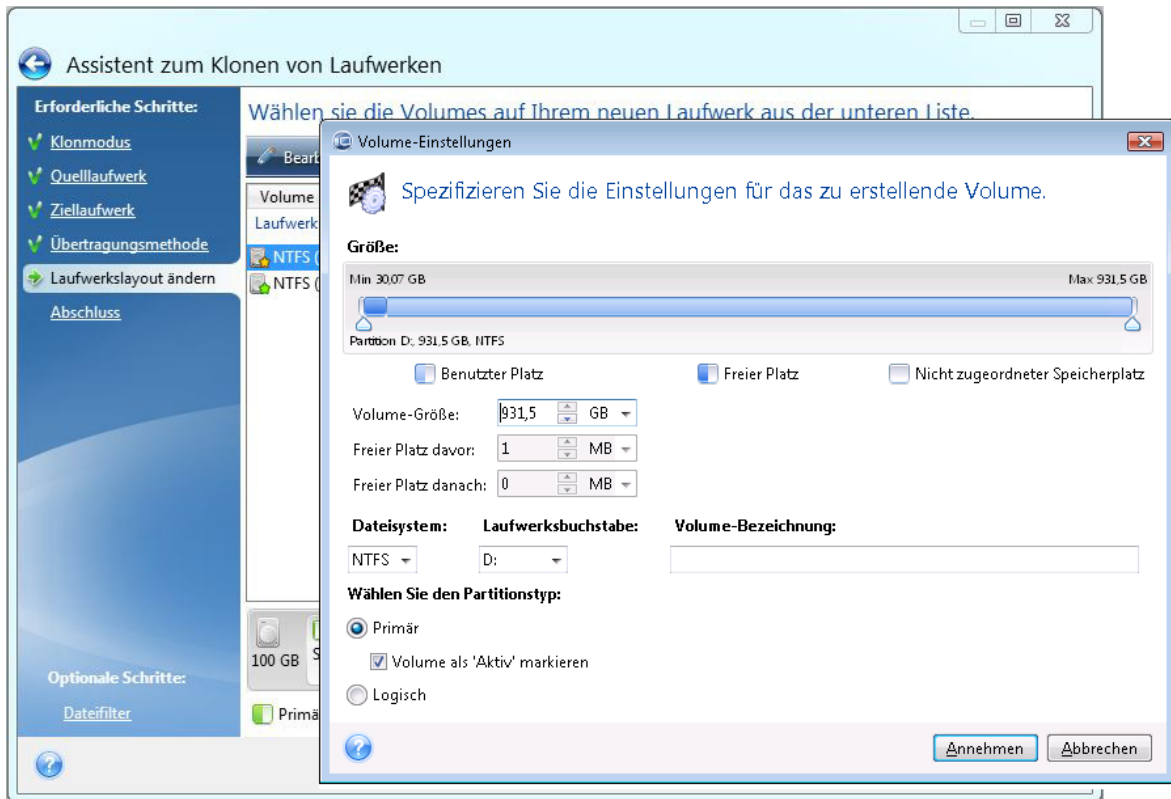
Assistent zum Klonen von Laufwerken

Erforderliche Schritte:
Klonmodus
Quelllaufwerk
Ziellaufwerk
Übertragungsmethode
Laufwerkslayout ändern
Abschluss

Optionale Schritte:
Dateifilter

Wählen sie die Volumes auf Ihrem neuen Laufwerk aus der unteren Liste.

Bearb
Volume
Laufwerk
NTFS (
NTFS (
100 GB
S
Primä

Volume-Einstellungen

Spezifizieren Sie die Einstellungen für das zu erstellende Volume.

Größe:
Min 30,07 GB
Max 931,5 GB
Partition D:, 931,5 GB, NTFS

Benutzter Platz
Freier Platz
Nicht zugeordneter Speicherplatz

Volume-Größe: 931,5 GB
Freier Platz davor: 1 MB
Freier Platz danach: 0 MB

Dateisystem: NTFS
Laufwerksbuchstabe: D:
Volume-Bezeichnung:

Wählen Sie den Partitionstyp:
Primär
Volume als 'Aktiv' markieren
Logisch

Annehmen
Abbrechen